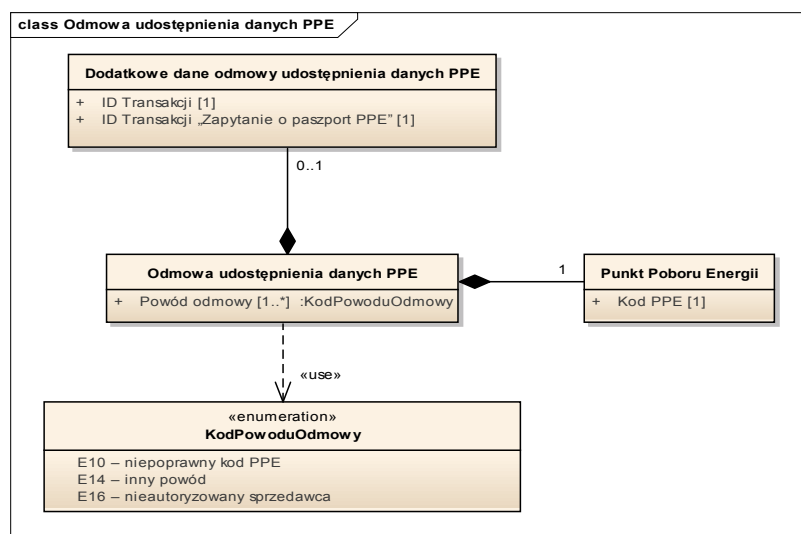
class Odmowa udostępnienia danych PPE

Dodatkowe dane odmowy udostępnienia danych PPE

+ ID Transakcji [1]
+ ID Transakcji „Zapytanie o paszport PPE" [1]

0..1

Odmowa udostępnienia danych PPE

+ Powód odmowy [1..*] :KodPowoduOdmowy

1

Punkt Poboru Energii

+ Kod PPE [1]

«use»

«enumeration»
KodPowoduOdmowy

E10 – niepoprawny kod PPE
E14 – inny powód
E16 – nieautoryzowany sprzedawca